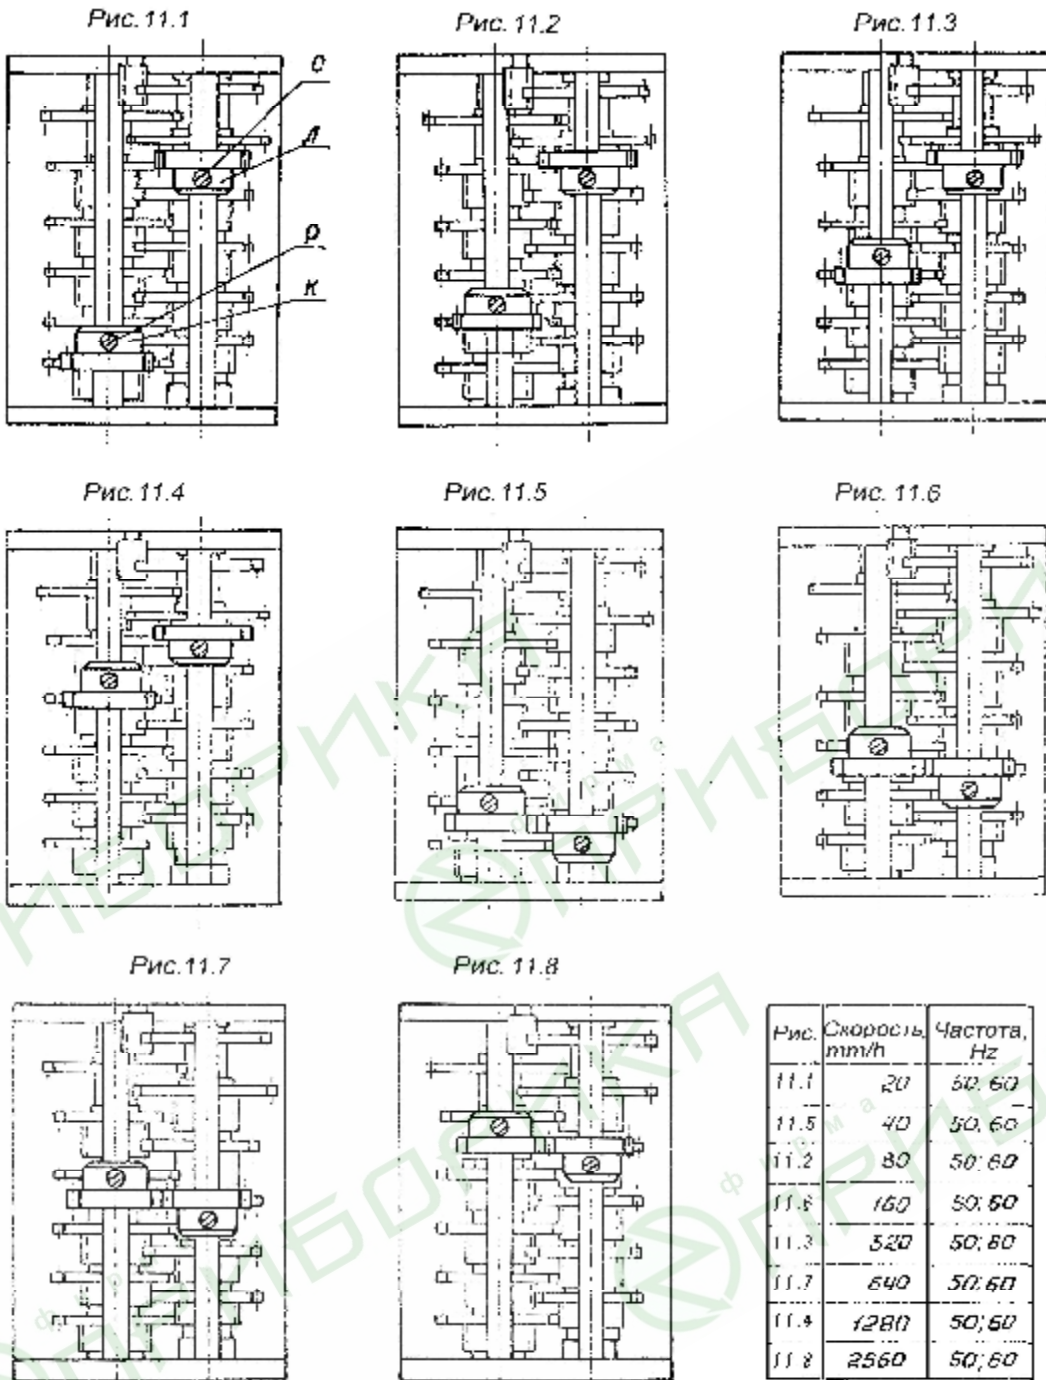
Рис. 11.1

с
д
р
к

Рис. 11.2

Рис. 11.3

Рис. 11.4

Рис. 11.5

Рис. 11.6

Рис. 11.7

Рис. 11.8

| Рис. | Скорость, mm/h | Частота, Hz |
|---|---|---|
| 11.1 | 20 | 50; 60 |
| 11.5 | 40 | 50; 60 |
| 11.2 | 80 | 50; 60 |
| 11.6 | 160 | 50; 60 |
| 11.3 | 320 | 50; 60 |
| 11.7 | 640 | 50; 60 |
| 11.4 | 1280 | 50; 60 |
| 11.8 | 2560 | 50; 60 |

фирма ПРИБОРИКА
фирма ПРИБОРИКА